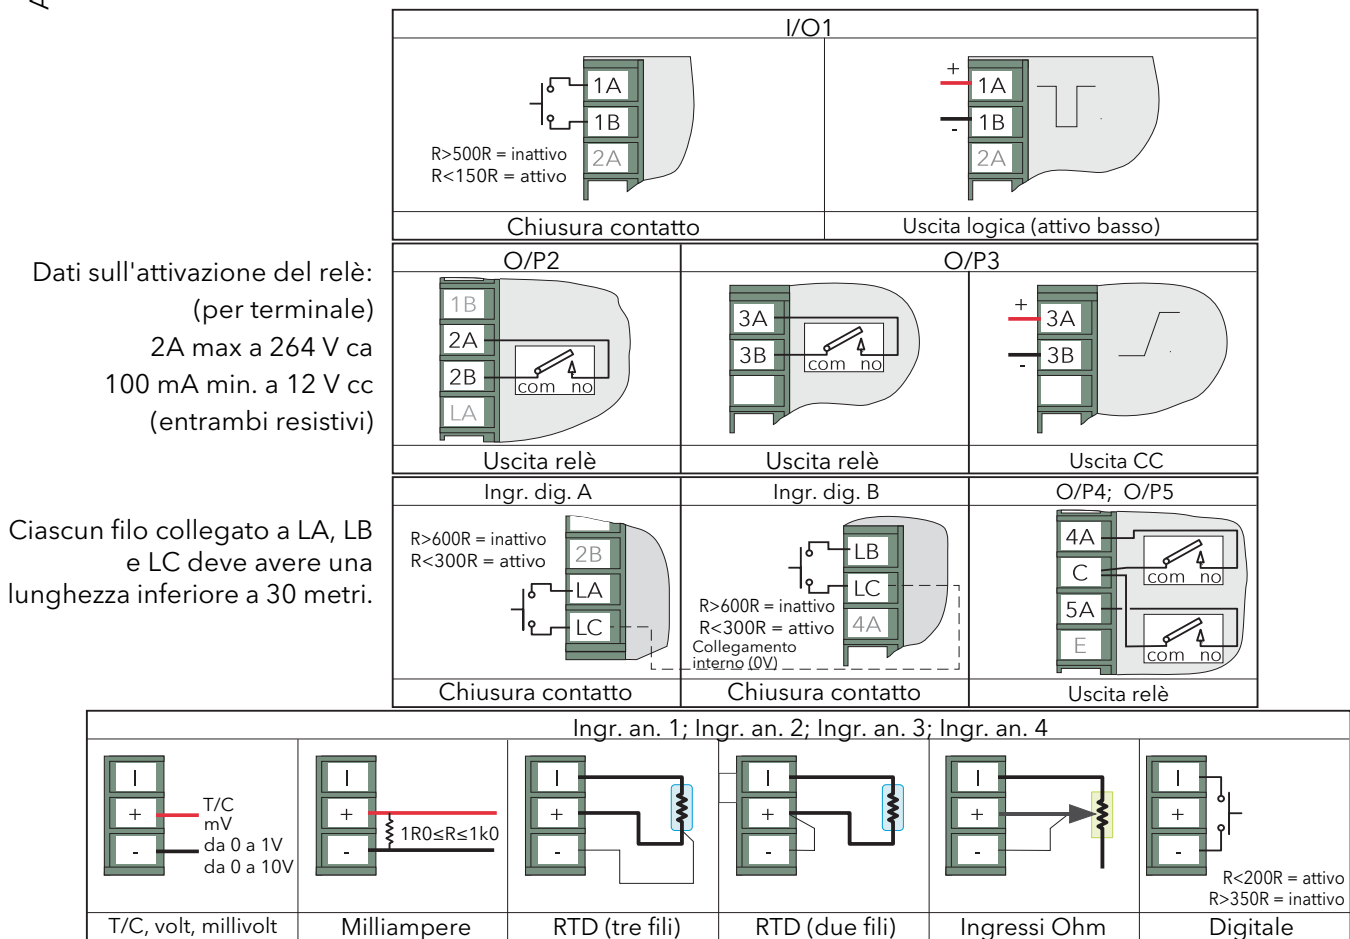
I/O1

1A
1B
2A
R>500R = inattivo
R<150R = attivo
Chiusura contatto

+
1A
-
1B
2A
Uscita logica (attivo basso)

Dati sull'attivazione del relè:
(per terminale)
2A max a 264 V ca
100 mA min. a 12 V cc
(entrambi resistivi)

O/P2
1B
2A
2B
LA
com no
Uscita relè

O/P3
3A
3B
com no
Uscita relè

+
3A
-
3B
Uscita CC

Ciascun filo collegato a LA, LB e LC deve avere una lunghezza inferiore a 30 metri.

Ingr. dig. A
R>600R = inattivo
R<300R = attivo
2B
LA
LC
Chiusura contatto

Ingr. dig. B
LB
LC
4A
R>600R = inattivo
R<300R = attivo
Collegamento interno (0V)
Chiusura contatto

O/P4; O/P5
4A
C
5A
E
com no
com no
Uscita relè

Ingr. an. 1; Ingr. an. 2; Ingr. an. 3; Ingr. an. 4

I
+
-
T/C
mV
da 0 a 1V
da 0 a 10V
T/C, volt, millivolt

I
+
-
1R0≤R≤1k0
Milliampere

I
+
-
RTD (tre fili)

I
+
-
RTD (due fili)

I
+
-
Ingressi Ohm

I
+
-
R<200R = attivo
R>350R = inattivo
Digitale